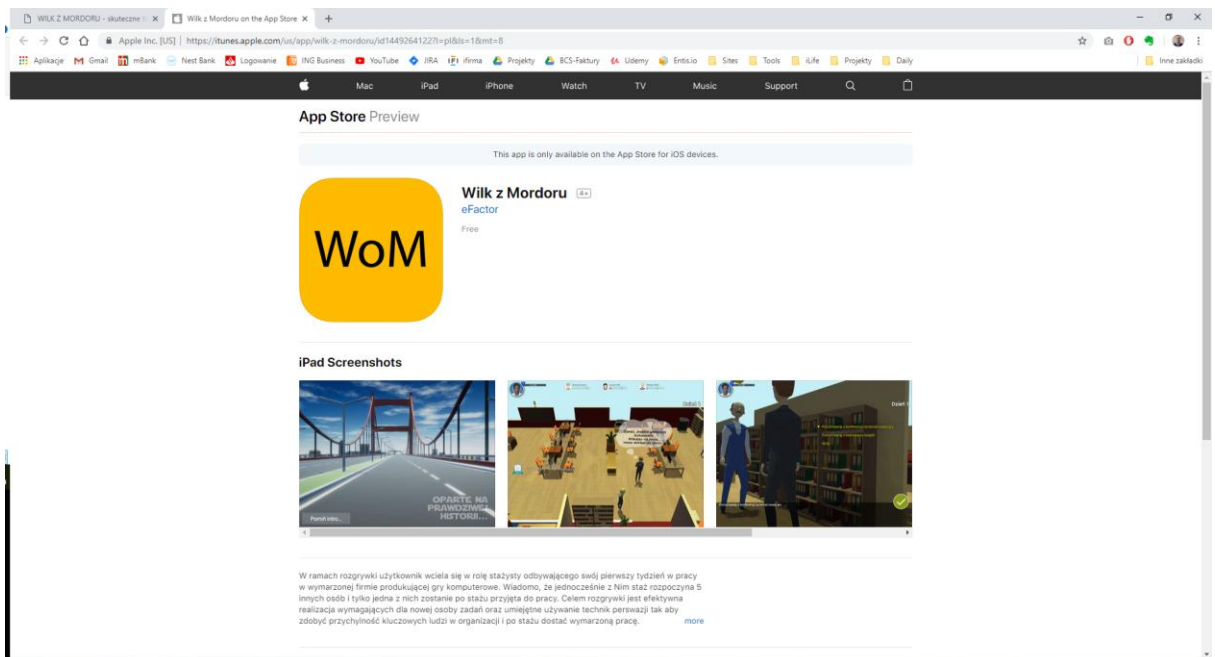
WILK Z MORDORU - skuteczne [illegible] ×
Wilk z Mordoru on the App Store ×
+

Apple Inc. [US] | https://itunes.apple.com/us/app/wilk-z-mordoru/id1449264122?l=pl&ls=1&mt=8

Aplikacje Gmail mBank Nest Bank Logowanie ING Business YouTube JIRA ifirma Projekty BCS-Faktury Udemy Entis.io Sites Tools iLife Projekty Daily Inne zakładki

Mac iPad iPhone Watch TV Music Support

App Store Preview

This app is only available on the App Store for iOS devices.

WoM

Wilk z Mordoru 4+
eFactor
Free

iPad Screenshots

OPARTE NA PRAWDZIWEJ HISTORII...
Pomiń intro...

Dzień 1

Dzień 1

W ramach rozgrywki użytkownik wciela się w rolę stażysty odbywającego swój pierwszy tydzień w pracy w wymarzonej firmie produkującej gry komputerowe. Wiadomo, że jednocześnie z Nim staż rozpoczyna 5 innych osób i tylko jedna z nich zostanie po stażu przyjęta do pracy. Celem rozgrywki jest efektywna realizacja wymagających dla nowej osoby zadań oraz umiejętne używanie technik perswazji tak aby zdobyć przychylność kluczowych ludzi w organizacji i po stażu dostać wymarzoną pracę. more